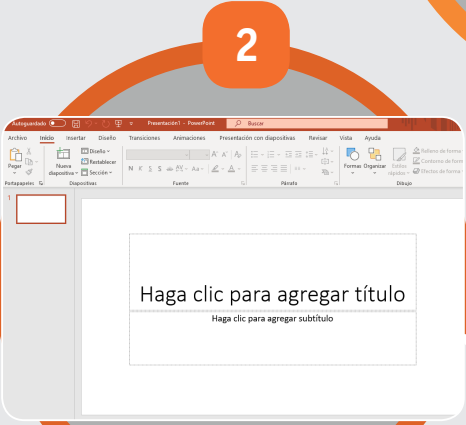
2

Autoguardado Presentación1 - PowerPoint Buscar

Archivo Inicio Insertar Diseño Transiciones Animaciones Presentación con diapositivas Revisar Vista Ayuda

Pegar Nueva diapositiva Diseño Restablecer Sección Formas Organizar Estilos rápidos Relleno de forma Contorno de forma Efectos de forma

Portapapeles Diapositivas Fuente Párrafo Dibujo

1

Haga clic para agregar título

Haga clic para agregar subtítulo